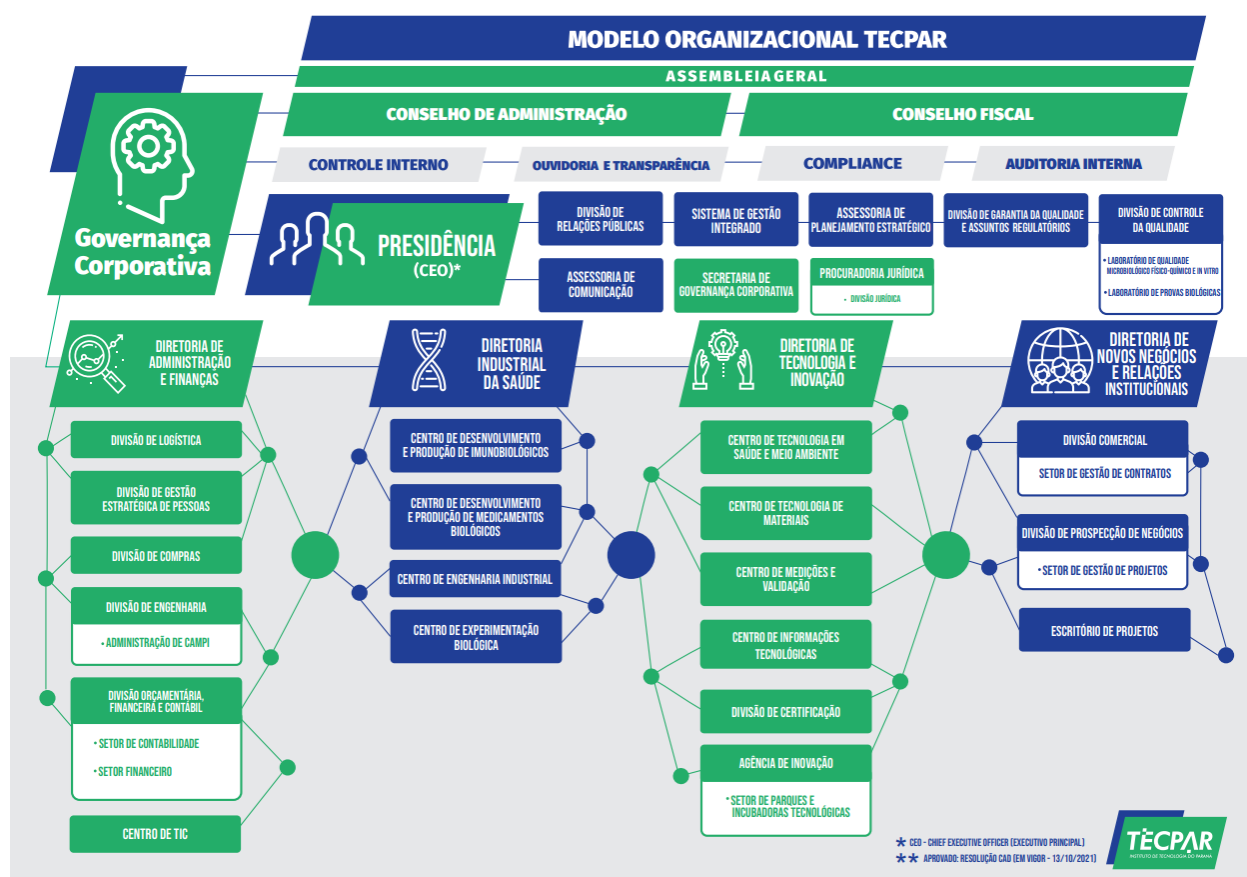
MODELO ORGANIZACIONAL TECPAR

ASSEMBLEIA GERAL

CONSELHO DE ADMINISTRAÇÃO

CONSELHO FISCAL

CONTROLE INTERNO

OUVIDORIA E TRANSPARÊNCIA

COMPLIANCE

AUDITORIA INTERNA

Governança Corporativa

PRESIDÊNCIA (CEO)*

DIVISÃO DE RELAÇÕES PÚBLICAS

SISTEMA DE GESTÃO INTEGRADO

ASSESSORIA DE PLANEJAMENTO ESTRATÉGICO

DIVISÃO DE GARANTIA DA QUALIDADE E ASSUNTOS REGULATÓRIOS

DIVISÃO DE CONTROLE DA QUALIDADE
• LABORATÓRIO DE QUALIDADE MICROBIOLÓGICO FÍSICO-QUÍMICO E IN VITRO
• LABORATÓRIO DE PROVAS BIOLÓGICAS

ASSESSORIA DE COMUNICAÇÃO

SECRETARIA DE GOVERNANÇA CORPORATIVA

PROCURADORIA JURÍDICA
• DIVISÃO JURÍDICA

DIRETORIA DE ADMINISTRAÇÃO E FINANÇAS

DIVISÃO DE LOGÍSTICA

DIVISÃO DE GESTÃO ESTRATÉGICA DE PESSOAS

DIVISÃO DE COMPRAS

DIVISÃO DE ENGENHARIA
• ADMINISTRAÇÃO DE CAMPI

DIVISÃO ORÇAMENTÁRIA, FINANCEIRA E CONTÁBIL
• SETOR DE CONTABILIDADE
• SETOR FINANCEIRO

CENTRO DE TIC

DIRETORIA INDUSTRIAL DA SAÚDE

CENTRO DE DESENVOLVIMENTO E PRODUÇÃO DE IMUNOBIOLÓGICOS

CENTRO DE DESENVOLVIMENTO E PRODUÇÃO DE MEDICAMENTOS BIOLÓGICOS

CENTRO DE ENGENHARIA INDUSTRIAL

CENTRO DE EXPERIMENTAÇÃO BIOLÓGICA

DIRETORIA DE TECNOLOGIA E INOVAÇÃO

CENTRO DE TECNOLOGIA EM SAÚDE E MEIO AMBIENTE

CENTRO DE TECNOLOGIA DE MATERIAIS

CENTRO DE MEDIÇÕES E VALIDAÇÃO

CENTRO DE INFORMAÇÕES TECNOLÓGICAS

DIVISÃO DE CERTIFICAÇÃO

AGÊNCIA DE INOVAÇÃO
• SETOR DE PARQUES E INCUBADORAS TECNOLÓGICAS

DIRETORIA DE NOVOS NEGÓCIOS E RELAÇÕES INSTITUCIONAIS

DIVISÃO COMERCIAL
SETOR DE GESTÃO DE CONTRATOS

DIVISÃO DE PROSPECÇÃO DE NEGÓCIOS
• SETOR DE GESTÃO DE PROJETOS

ESCRITÓRIO DE PROJETOS

* CEO - CHIEF EXECUTIVE OFFICER (EXECUTIVO PRINCIPAL)
** APROVADO: RESOLUÇÃO CAD (EM VIGOR - 13/10/2021)

TECPAR
INSTITUTO DE TECNOLOGIA DO PARANÁ